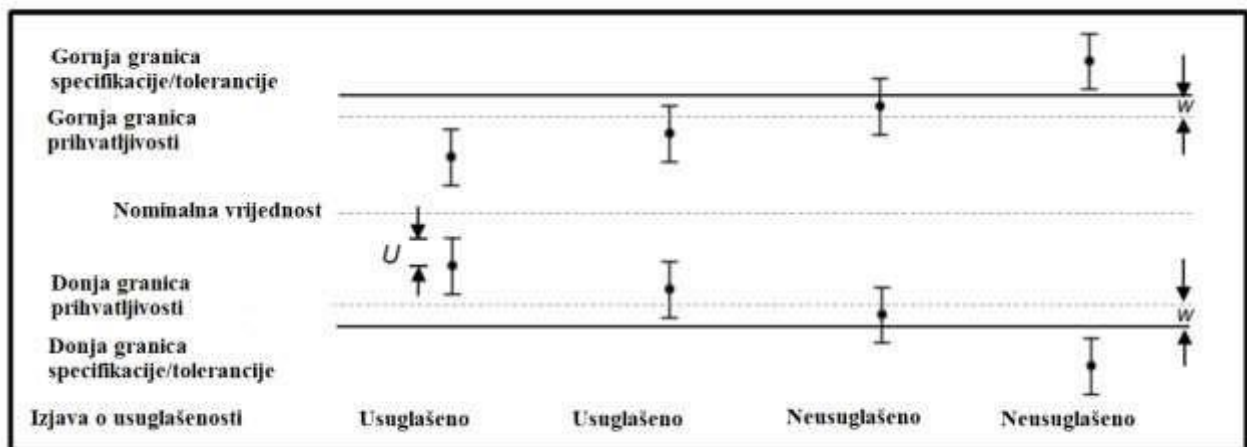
Gornja granica specifikacije/tolerancije

Gornja granica prihvatljivosti

Nominalna vrijednost

Donja granica prihvatljivosti

Donja granica specifikacije/tolerancije

Izjava o usuglašenosti

U

w

w

Usuglašeno

Usuglašeno

Neusuglašeno

Neusuglašeno